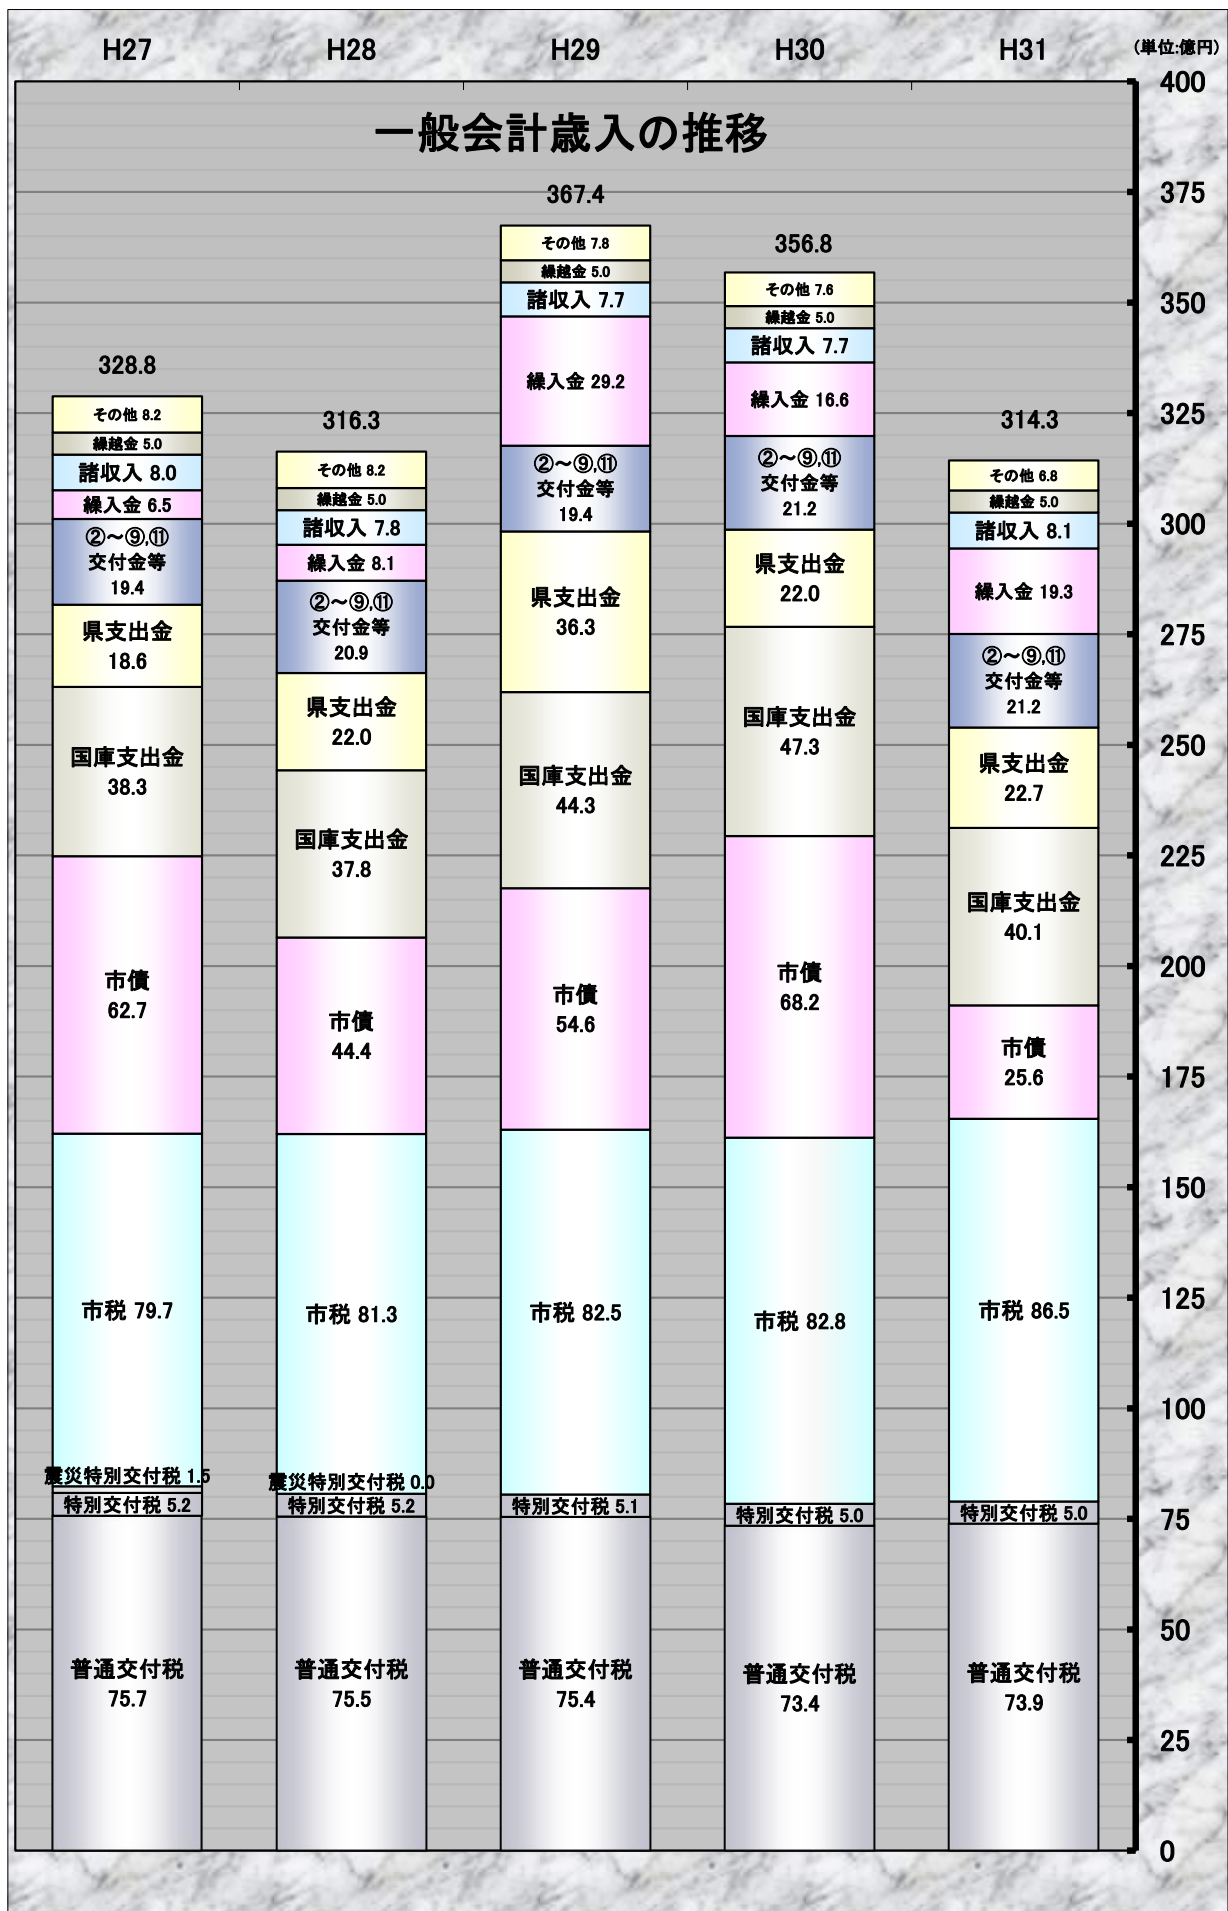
H27　H28　H29　H30　H31

(単位:億円)

一般会計歳入の推移

400
375
350
325
300
275
250
225
200
175
150
125
100
75
50
25
0

328.8
その他 8.2
繰越金 5.0
諸収入 8.0
繰入金 6.5
②～⑨,⑪ 交付金等 19.4
県支出金 18.6
国庫支出金 38.3
市債 62.7
市税 79.7
震災特別交付税 1.5
特別交付税 5.2
普通交付税 75.7

316.3
その他 8.2
繰越金 5.0
諸収入 7.8
繰入金 8.1
②～⑨,⑪ 交付金等 20.9
県支出金 22.0
国庫支出金 37.8
市債 44.4
市税 81.3
震災特別交付税 0.0
特別交付税 5.2
普通交付税 75.5

367.4
その他 7.8
繰越金 5.0
諸収入 7.7
繰入金 29.2
②～⑨,⑪ 交付金等 19.4
県支出金 36.3
国庫支出金 44.3
市債 54.6
市税 82.5
特別交付税 5.1
普通交付税 75.4

356.8
その他 7.6
繰越金 5.0
諸収入 7.7
繰入金 16.6
②～⑨,⑪ 交付金等 21.2
県支出金 22.0
国庫支出金 47.3
市債 68.2
市税 82.8
特別交付税 5.0
普通交付税 73.4

314.3
その他 6.8
繰越金 5.0
諸収入 8.1
繰入金 19.3
②～⑨,⑪ 交付金等 21.2
県支出金 22.7
国庫支出金 40.1
市債 25.6
市税 86.5
特別交付税 5.0
普通交付税 73.9